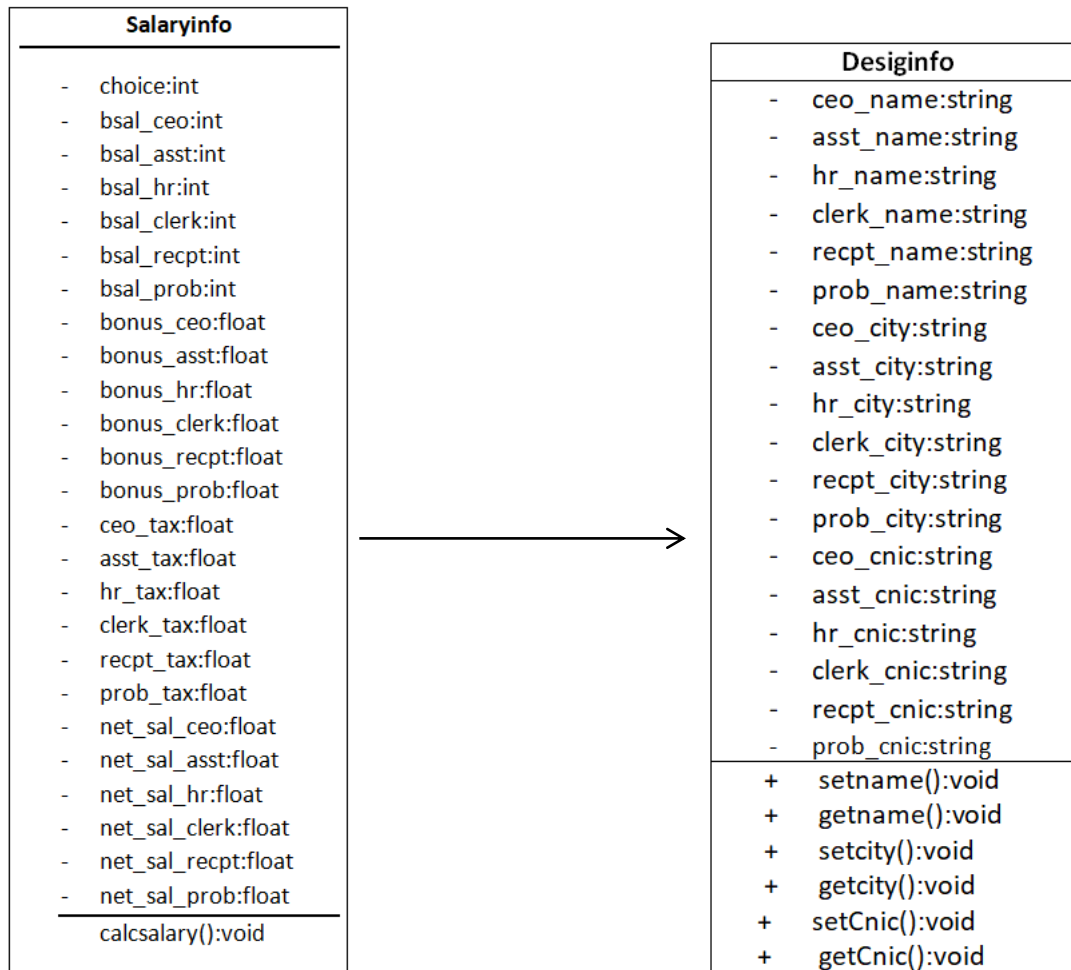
Salaryinfo

- choice:int
- bsal_ceo:int
- bsal_asst:int
- bsal_hr:int
- bsal_clerk:int
- bsal_recpt:int
- bsal_prob:int
- bonus_ceo:float
- bonus_asst:float
- bonus_hr:float
- bonus_clerk:float
- bonus_recpt:float
- bonus_prob:float
- ceo_tax:float
- asst_tax:float
- hr_tax:float
- clerk_tax:float
- recpt_tax:float
- prob_tax:float
- net_sal_ceo:float
- net_sal_asst:float
- net_sal_hr:float
- net_sal_clerk:float
- net_sal_recpt:float
- net_sal_prob:float

calcsalary():void

Desiginfo

- ceo_name:string
- asst_name:string
- hr_name:string
- clerk_name:string
- recpt_name:string
- prob_name:string
- ceo_city:string
- asst_city:string
- hr_city:string
- clerk_city:string
- recpt_city:string
- prob_city:string
- ceo_cnic:string
- asst_cnic:string
- hr_cnic:string
- clerk_cnic:string
- recpt_cnic:string
- prob_cnic:string

+ setname():void
+ getname():void
+ setcity():void
+ getcity():void
+ setCnic():void
+ getCnic():void